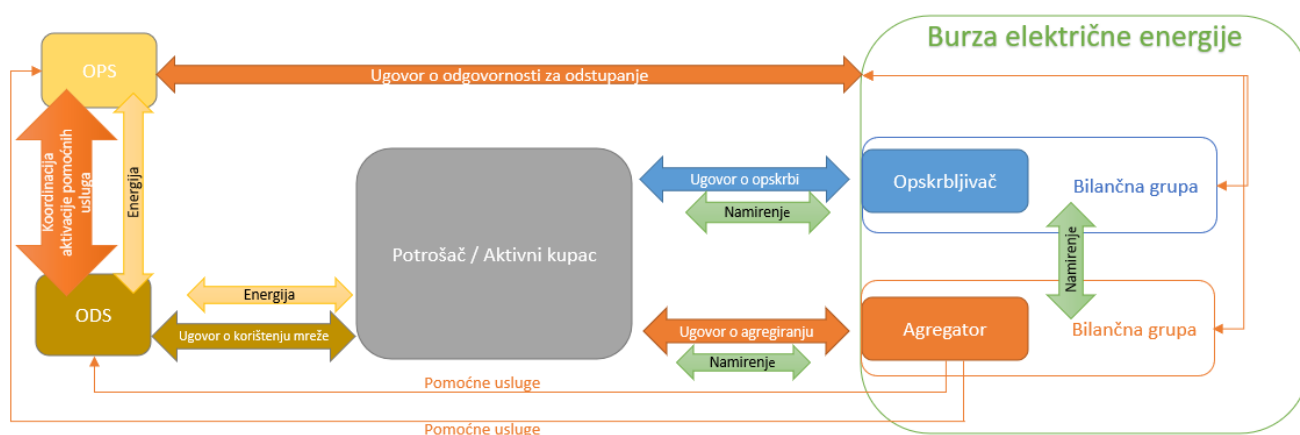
Burza električne energije

OPS

Ugovor o odgovornosti za odstupanje

Koordinacija aktivacije pomoćnih usluga

Energija

Potrošač / Aktivni kupac

Ugovor o opskrbi

Namirenje

Opskrbljivač

Bilančna grupa

Namirenje

ODS

Energija

Ugovor o korištenju mreže

Ugovor o agregiranju

Namirenje

Agregator

Bilančna grupa

Pomoćne usluge

Pomoćne usluge